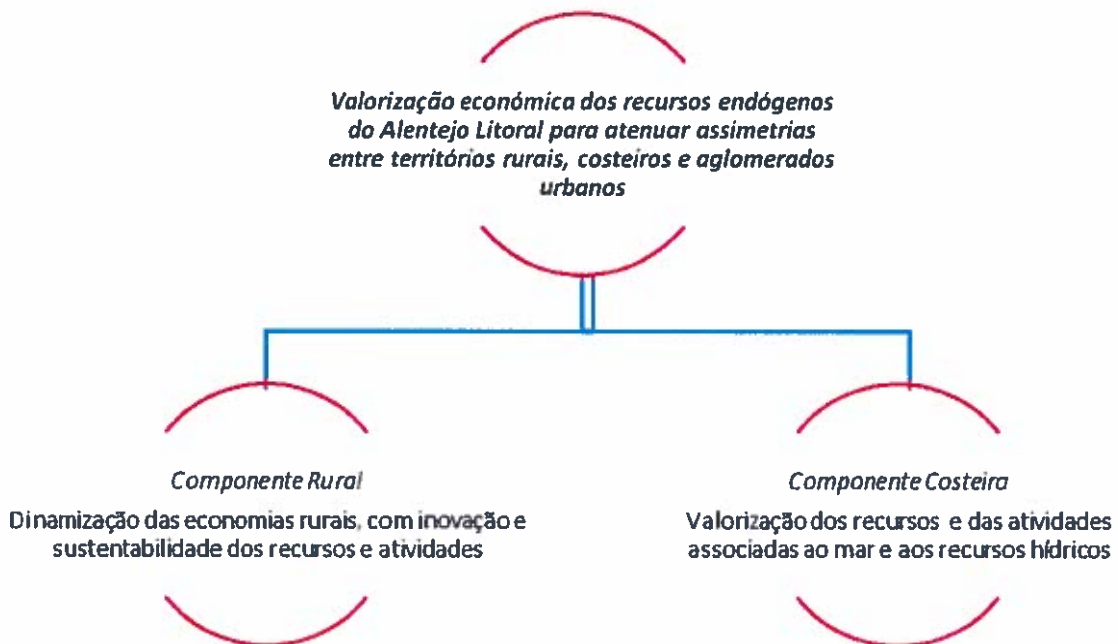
Valorização económica dos recursos endógenos do Alentejo Litoral para atenuar assimetrias entre territórios rurais, costeiros e aglomerados urbanos

Componente Rural
Dinamização das economias rurais, com inovação e sustentabilidade dos recursos e atividades

Componente Costeira
Valorização dos recursos e das atividades associadas ao mar e aos recursos hídricos